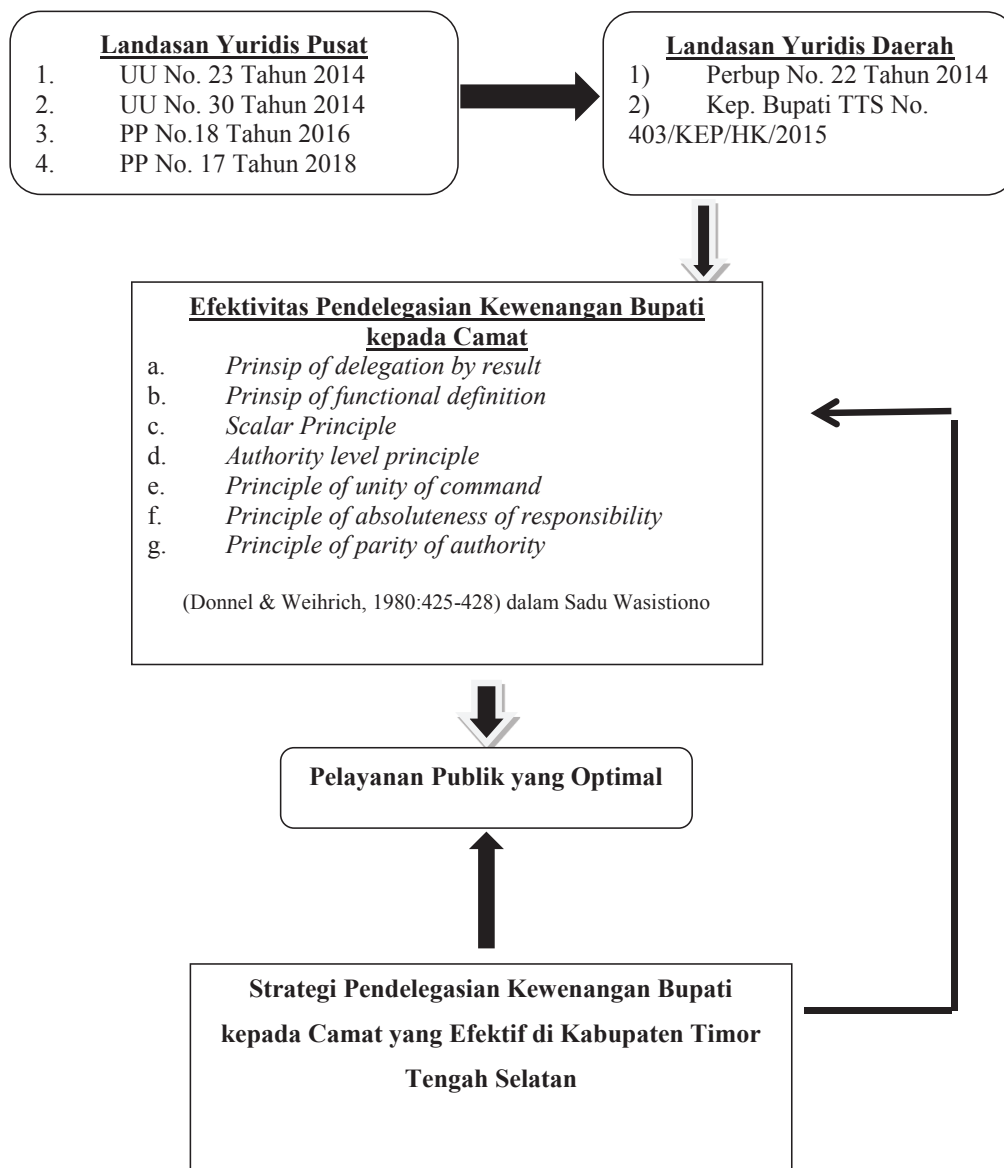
**Landasan Yuridis Pusat**
1. UU No. 23 Tahun 2014
2. UU No. 30 Tahun 2014
3. PP No.18 Tahun 2016
4. PP No. 17 Tahun 2018

**Landasan Yuridis Daerah**
1) Perbup No. 22 Tahun 2014
2) Kep. Bupati TTS No. 403/KEP/HK/2015

**Efektivitas Pendelegasian Kewenangan Bupati kepada Camat**
a. *Prinsip of delegation by result*
b. *Prinsip of functional definition*
c. *Scalar Principle*
d. *Authority level principle*
e. *Principle of unity of command*
f. *Principle of absoluteness of responsibility*
g. *Principle of parity of authority*

(Donnel & Weihrich, 1980:425-428) dalam Sadu Wasistiono

**Pelayanan Publik yang Optimal**

**Strategi Pendelegasian Kewenangan Bupati kepada Camat yang Efektif di Kabupaten Timor Tengah Selatan**